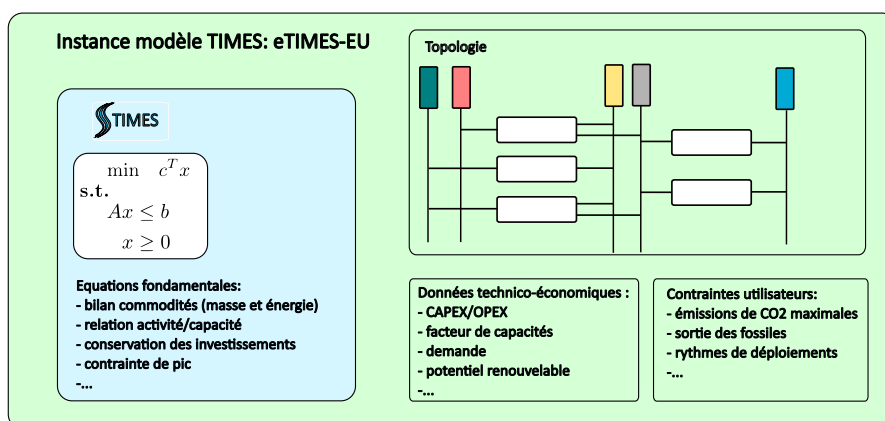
Instance modèle TIMES: eTIMES-EU

TIMES

$\min \quad c^T x$
**s.t.**
$Ax \leq b$
$x \geq 0$

Equations fondamentales:
- bilan commodités (masse et énergie)
- relation activité/capacité
- conservation des investissements
- contrainte de pic
-...

Topologie

Données technico-économiques :
- CAPEX/OPEX
- facteur de capacités
- demande
- potentiel renouvelable
-...

Contraintes utilisateurs:
- émissions de CO2 maximales
- sortie des fossiles
- rythmes de déploiements
-...